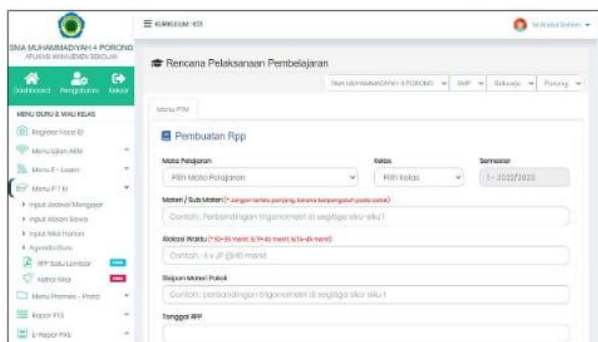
SMA MUHAMMADIYAH 4 PORONG
APLIKASI MANAJEMEN SEKOLAH
Dashboard Pengaturan Keluar
MENU GURU & WALI KELAS
Register Face ID
Menu Ujian AKM
Menu E-Learn
Menu PTN
Input Jadwal Mengajar
Input Absen Siswa
Input Nilai Harian
Agenda Guru
RPP Satu Lembar
Rapor Nilai
Menu Promes - Prota
Rapor PTS
E-Rapor PAS
≡ KURIKULUM K13
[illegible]
Rencana Pelaksanaan Pembelajaran
SMA MUHAMMADIYAH 4 PORONG SMP Sidoarjo Porong
Menu PTM
Pembuatan Rpp
Mata Pelajaran
Pilih Mata Pelajaran
Kelas
Pilih Kelas
Semester
1 - 2022/2023
Materi / Sub Materi (* jangan terlalu panjang, karena berpengaruh pada cetak)
Contoh : Perbandingan trigonometri di segitiga siku-siku 1
Alokasi Waktu (* 10=35 menit, 8/9=40 menit, 6/7=45 menit)
Contoh : 4 x JP @40 menit
Ringkasan Materi Pokok
Contoh : perbandingan trigonometri di segitiga siku-siku 1
Tanggal RPP